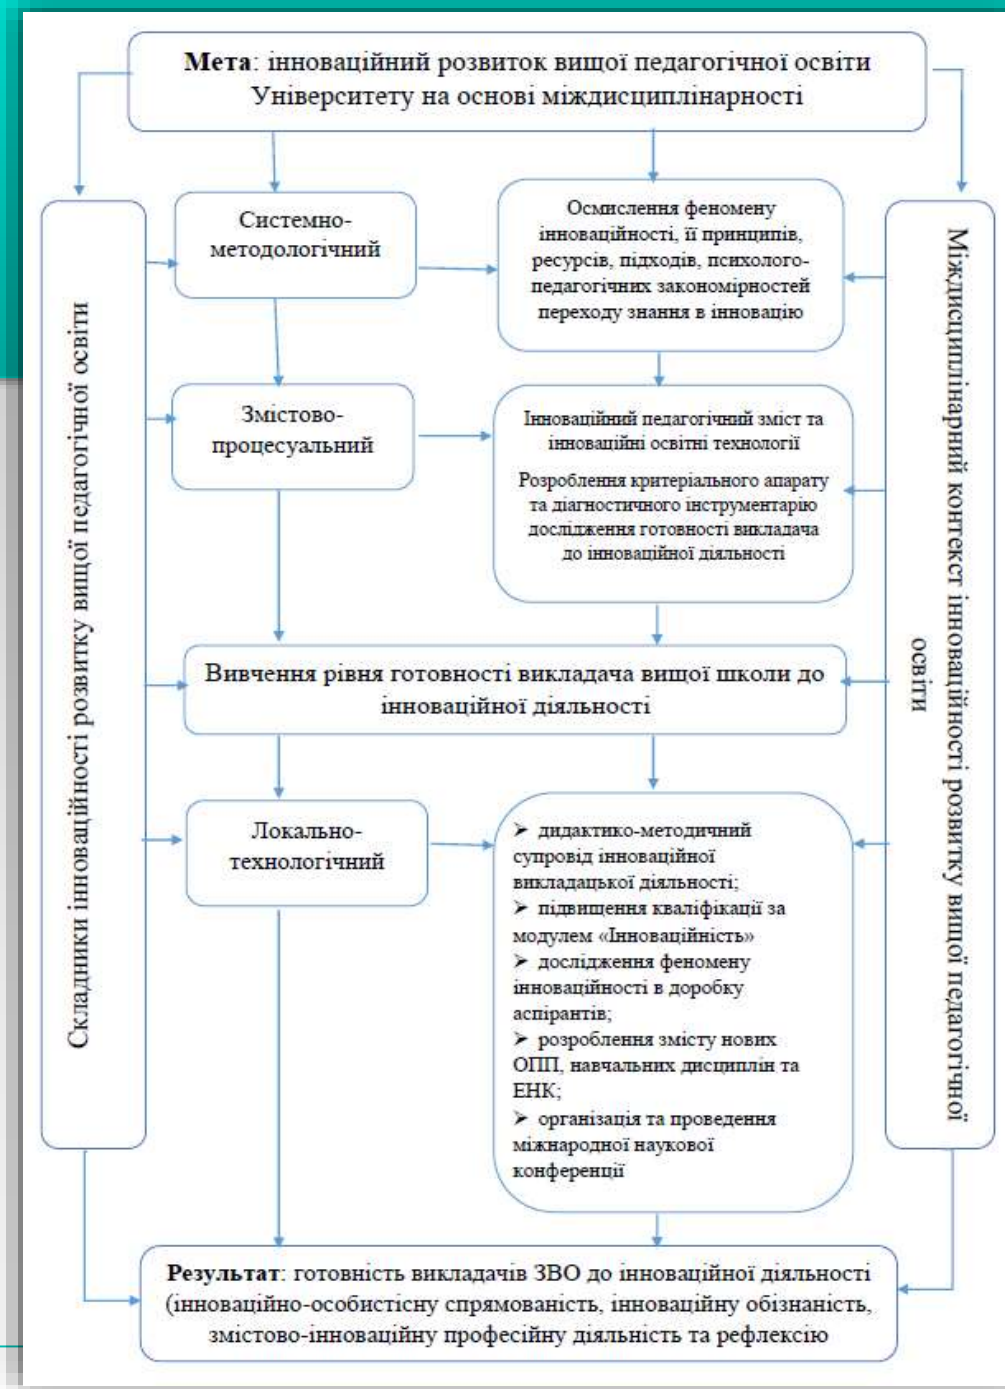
**Мета**: інноваційний розвиток вищої педагогічної освіти Університету на основі міждисциплінарності

Складники інноваційності розвитку вищої педагогічної освіти

Системно-методологічний

Осмислення феномену інноваційності, її принципів, ресурсів, підходів, психолого-педагогічних закономірностей переходу знання в інновацію

Міждисциплінарний контекст інноваційності розвитку вищої педагогічної освіти

Змістово-процесуальний

Інноваційний педагогічний зміст та інноваційні освітні технології

Розроблення критеріального апарату та діагностичного інструментарію дослідження готовності викладача до інноваційної діяльності

Вивчення рівня готовності викладача вищої школи до інноваційної діяльності

Локально-технологічний

➢ дидактико-методичний супровід інноваційної викладацької діяльності;
➢ підвищення кваліфікації за модулем «Інноваційність»
➢ дослідження феномену інноваційності в доробку аспірантів;
➢ розроблення змісту нових ОПП, навчальних дисциплін та ЕНК;
➢ організація та проведення міжнародної наукової конференції

**Результат**: готовність викладачів ЗВО до інноваційної діяльності (інноваційно-особистісну спрямованість, інноваційну обізнаність, змістово-інноваційну професійну діяльність та рефлексію